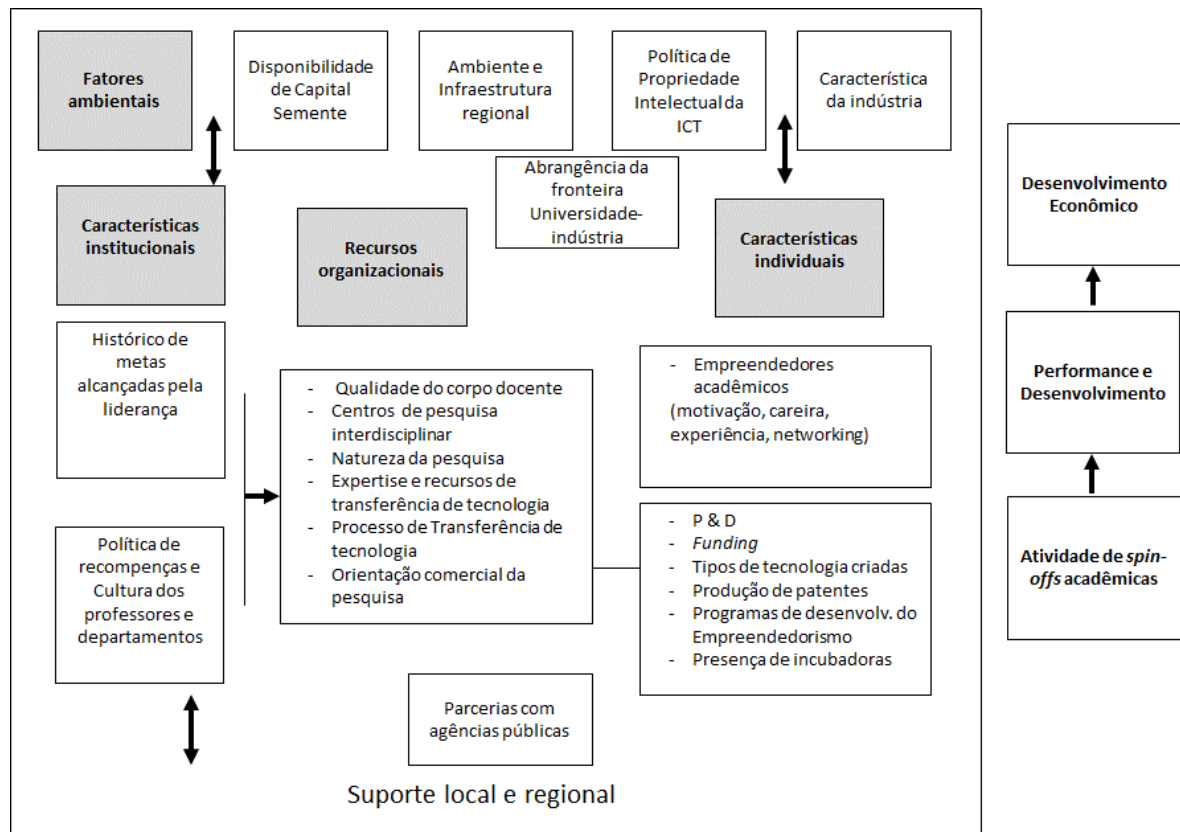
Fatores ambientais

Disponibilidade de Capital Semente

Ambiente e Infraestrutura regional

Política de Propriedade Intelectual da ICT

Característica da indústria

Abrangência da fronteira Universidade-indústria

Características institucionais

Recursos organizacionais

Características individuais

Histórico de metas alcançadas pela liderança

- Qualidade do corpo docente
- Centros de pesquisa interdisciplinar
- Natureza da pesquisa
- Expertise e recursos de transferência de tecnologia
- Processo de Transferência de tecnologia
- Orientação comercial da pesquisa

- Empreendedores acadêmicos (motivação, careira, experiência, networking)

- P & D
- *Funding*
- Tipos de tecnologia criadas
- Produção de patentes
- Programas de desenvolv. do Empreendedorismo
- Presença de incubadoras

Política de recompenças e Cultura dos professores e departamentos

Parcerias com agências públicas

Suporte local e regional

Desenvolvimento Econômico

Performance e Desenvolvimento

Atividade de *spin-offs* acadêmicas